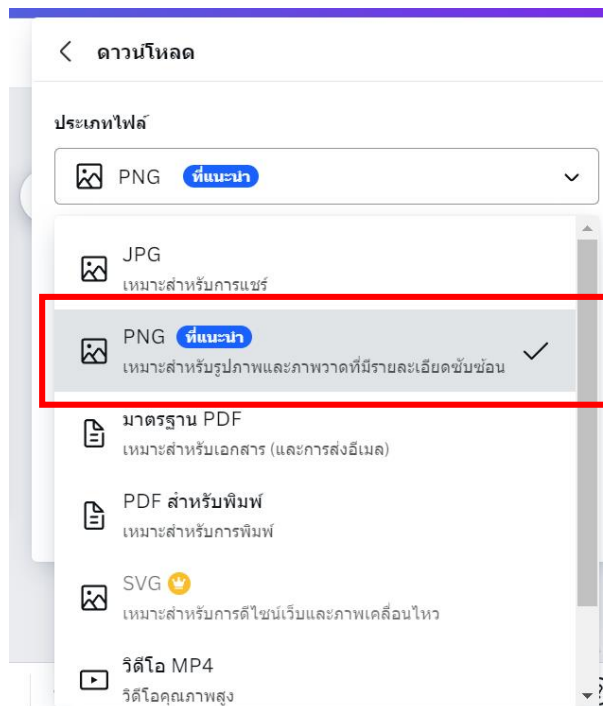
ดาวน์โหลด

ประเภทไฟล์

PNG ที่แนะนำ

JPG
เหมาะสำหรับการแชร์

PNG ที่แนะนำ
เหมาะสำหรับรูปภาพและภาพวาดที่มีรายละเอียดซับซ้อน

มาตรฐาน PDF
เหมาะสำหรับเอกสาร (และการส่งอีเมล)

PDF สำหรับพิมพ์
เหมาะสำหรับการพิมพ์

SVG
เหมาะสำหรับการดีไซน์เว็บและภาพเคลื่อนไหว

วิดีโอ MP4
วิดีโอคุณภาพสูง